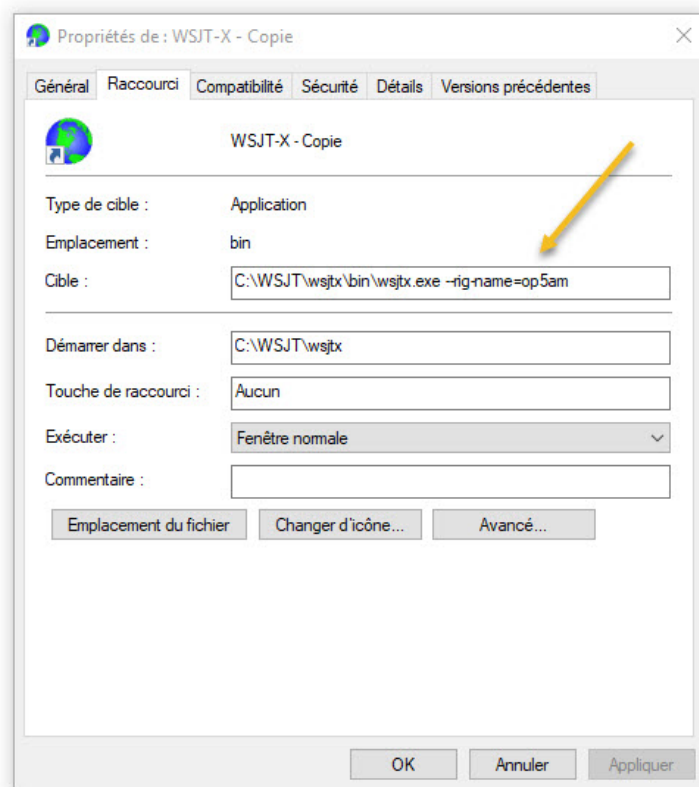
Propriétés de : WSJT-X - Copie

Général | Raccourci | Compatibilité | Sécurité | Détails | Versions précédentes

WSJT-X - Copie

Type de cible : Application

Emplacement : bin

Cible : C:\WSJT\wsjtx\bin\wsjtx.exe --rig-name=op5am

Démarrer dans : C:\WSJT\wsjtx

Touche de raccourci : Aucun

Exécuter : Fenêtre normale

Commentaire :

Emplacement du fichier | Changer d'icône... | Avancé...

OK | Annuler | Appliquer